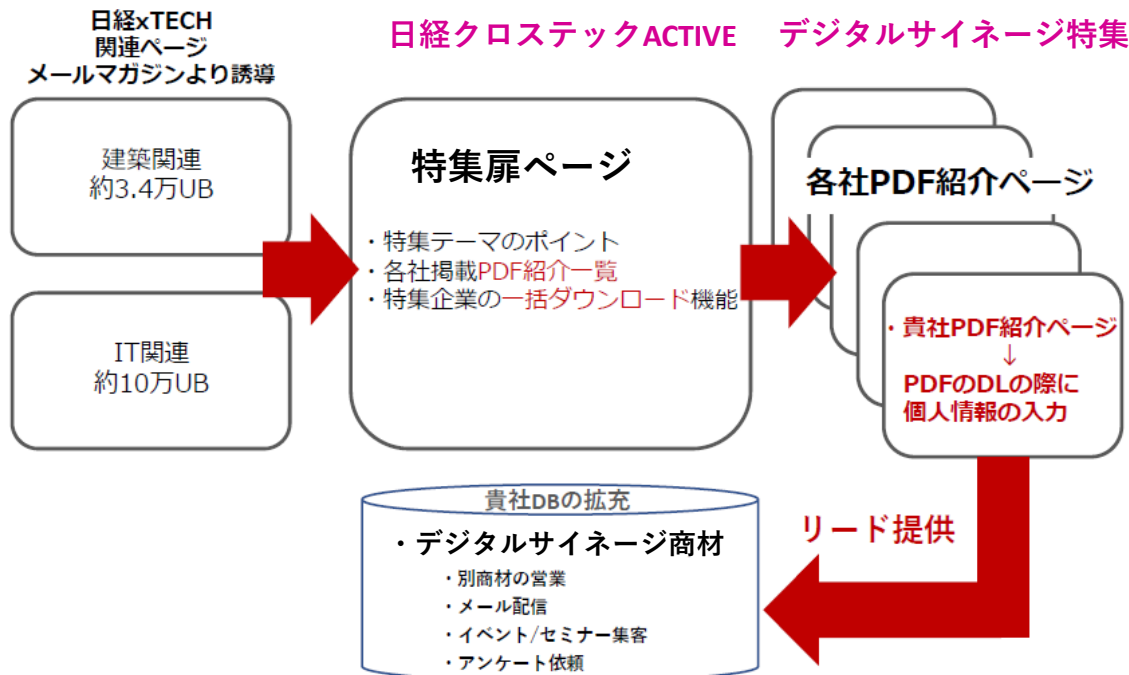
日経xTECH
関連ページ
メールマガジンより誘導

日経クロステックACTIVE　デジタルサイネージ特集

建築関連
約3.4万UB

IT関連
約10万UB

特集扉ページ

・特集テーマのポイント
・各社掲載PDF紹介一覧
・特集企業の一括ダウンロード機能

各社PDF紹介ページ

・貴社PDF紹介ページ
↓
PDFのDLの際に
個人情報の入力

リード提供

貴社DBの拡充

・デジタルサイネージ商材
・別商材の営業
・メール配信
・イベント/セミナー集客
・アンケート依頼